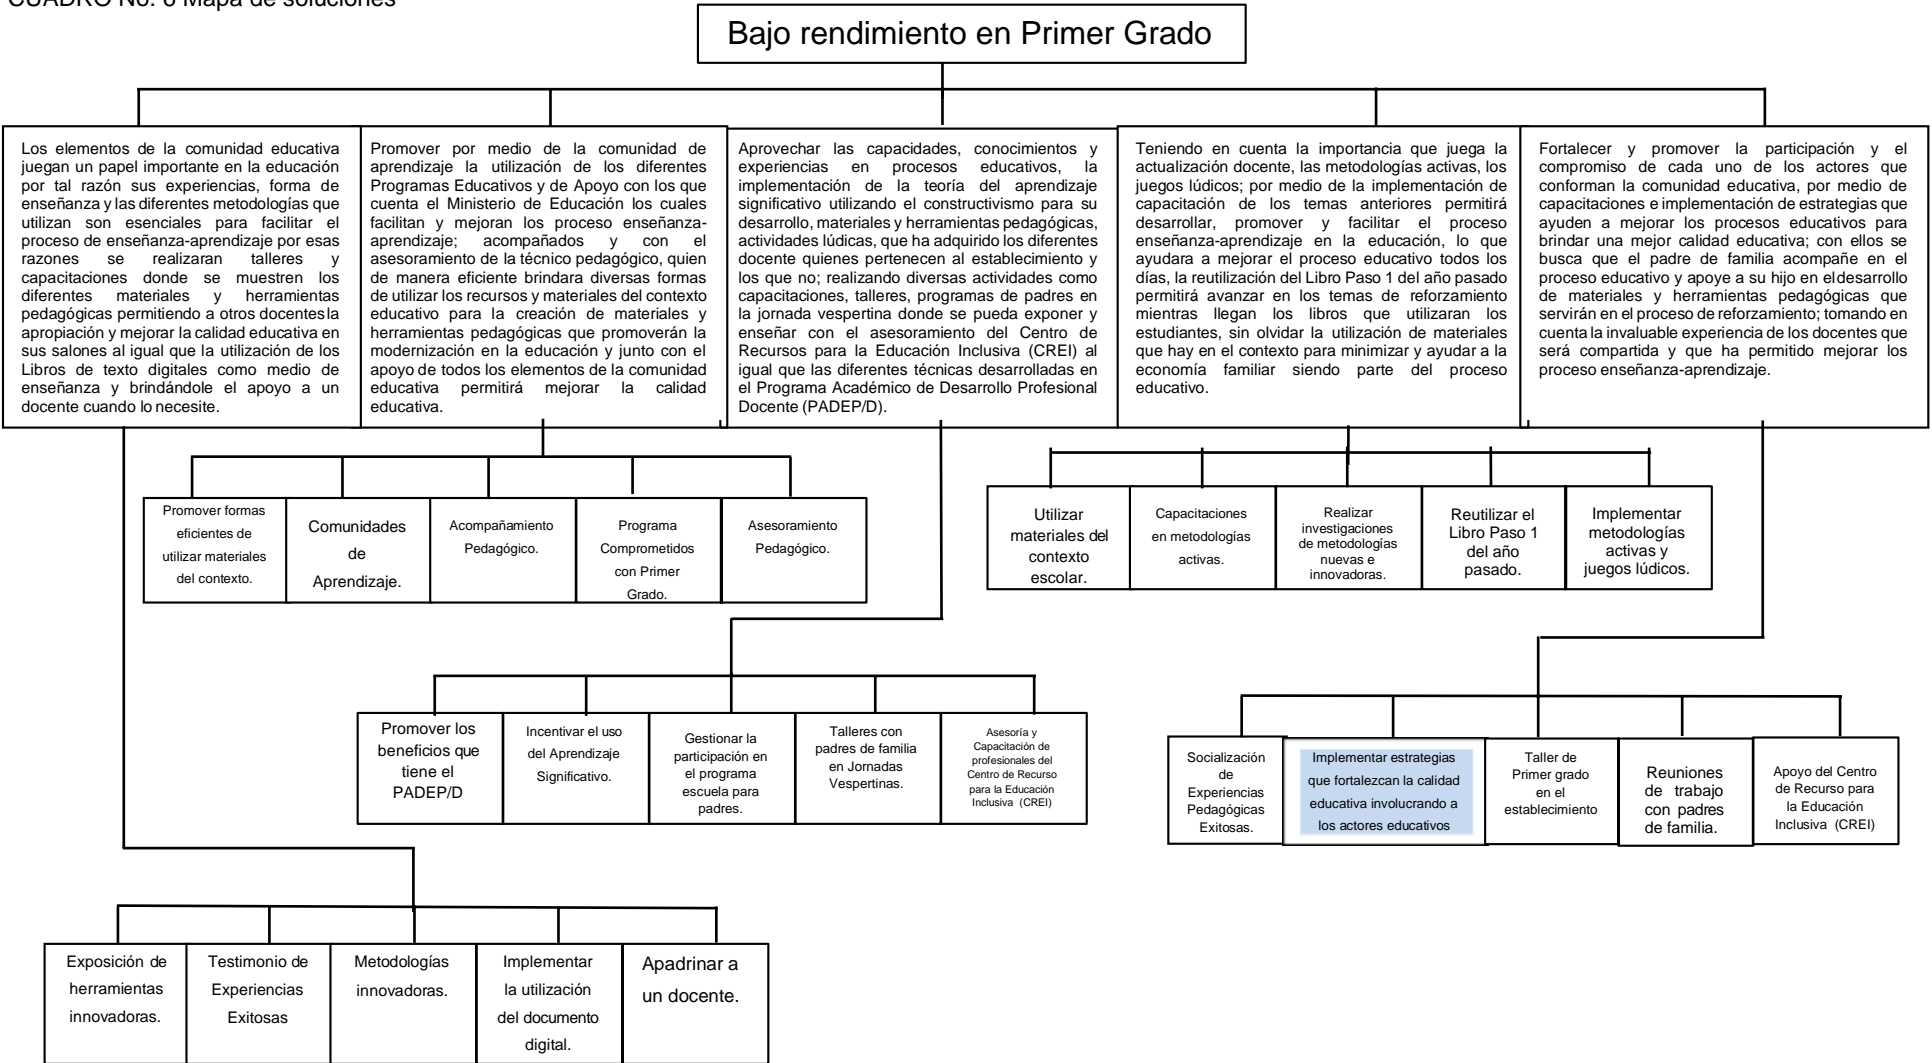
CUADRO No. 6 Mapa de soluciones

Bajo rendimiento en Primer Grado

Los elementos de la comunidad educativa juegan un papel importante en la educación por tal razón sus experiencias, forma de enseñanza y las diferentes metodologías que utilizan son esenciales para facilitar el proceso de enseñanza-aprendizaje por esas razones se realizaran talleres y capacitaciones donde se muestren los diferentes materiales y herramientas pedagógicas permitiendo a otros docentes la apropiación y mejorar la calidad educativa en sus salones al igual que la utilización de los Libros de texto digitales como medio de enseñanza y brindándole el apoyo a un docente cuando lo necesite.

Promover por medio de la comunidad de aprendizaje la utilización de los diferentes Programas Educativos y de Apoyo con los que cuenta el Ministerio de Educación los cuales facilitan y mejoran los proceso enseñanza-aprendizaje; acompañados y con el asesoramiento de la técnico pedagógico, quien de manera eficiente brindara diversas formas de utilizar los recursos y materiales del contexto educativo para la creación de materiales y herramientas pedagógicas que promoverán la modernización en la educación y junto con el apoyo de todos los elementos de la comunidad educativa permitirá mejorar la calidad educativa.

Aprovechar las capacidades, conocimientos y experiencias en procesos educativos, la implementación de la teoría del aprendizaje significativo utilizando el constructivismo para su desarrollo, materiales y herramientas pedagógicas, actividades lúdicas, que ha adquirido los diferentes docente quienes pertenecen al establecimiento y los que no; realizando diversas actividades como capacitaciones, talleres, programas de padres en la jornada vespertina donde se pueda exponer y enseñar con el asesoramiento del Centro de Recursos para la Educación Inclusiva (CREI) al igual que las diferentes técnicas desarrolladas en el Programa Académico de Desarrollo Profesional Docente (PADEP/D).

Teniendo en cuenta la importancia que juega la actualización docente, las metodologías activas, los juegos lúdicos; por medio de la implementación de capacitación de los temas anteriores permitirá desarrollar, promover y facilitar el proceso enseñanza-aprendizaje en la educación, lo que ayudara a mejorar el proceso educativo todos los días, la reutilización del Libro Paso 1 del año pasado permitirá avanzar en los temas de reforzamiento mientras llegan los libros que utilizaran los estudiantes, sin olvidar la utilización de materiales que hay en el contexto para minimizar y ayudar a la economía familiar siendo parte del proceso educativo.

Fortalecer y promover la participación y el compromiso de cada uno de los actores que conforman la comunidad educativa, por medio de capacitaciones e implementación de estrategias que ayuden a mejorar los procesos educativos para brindar una mejor calidad educativa; con ellos se busca que el padre de familia acompañe en el proceso educativo y apoye a su hijo en el desarrollo de materiales y herramientas pedagógicas que servirán en el proceso de reforzamiento; tomando en cuenta la invaluable experiencia de los docentes que será compartida y que ha permitido mejorar los proceso enseñanza-aprendizaje.

Promover formas eficientes de utilizar materiales del contexto.

Comunidades de Aprendizaje.

Acompañamiento Pedagógico.

Programa Comprometidos con Primer Grado.

Asesoramiento Pedagógico.

Utilizar materiales del contexto escolar.

Capacitaciones en metodologías activas.

Realizar investigaciones de metodologías nuevas e innovadoras.

Reutilizar el Libro Paso 1 del año pasado.

Implementar metodologías activas y juegos lúdicos.

Promover los beneficios que tiene el PADEP/D

Incentivar el uso del Aprendizaje Significativo.

Gestionar la participación en el programa escuela para padres.

Talleres con padres de familia en Jornadas Vespertinas.

Asesoría y Capacitación de profesionales del Centro de Recurso para la Educación Inclusiva (CREI)

Socialización de Experiencias Pedagógicas Exitosas.

Implementar estrategias que fortalezcan la calidad educativa involucrando a los actores educativos

Taller de Primer grado en el establecimiento

Reuniones de trabajo con padres de familia.

Apoyo del Centro de Recurso para la Educación Inclusiva (CREI)

Exposición de herramientas innovadoras.

Testimonio de Experiencias Exitosas

Metodologías innovadoras.

Implementar la utilización del documento digital.

Apadrinar a un docente.